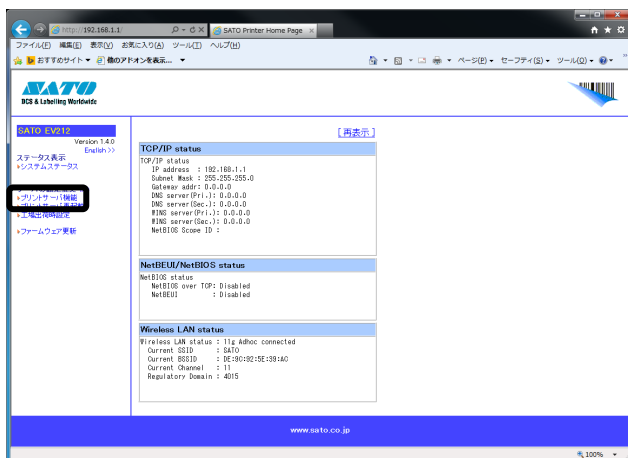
http://192.168.1.1/
SATO Printer Home Page
ファイル(F) 編集(E) 表示(V) お気に入り(A) ツール(T) ヘルプ(H)
おすすめサイト ▾ 他のアドオンを表示... ▾
ページ(P) ▾ セーフティ(S) ▾ ツール(O) ▾

SATO
DCS & Labeling Worldwide

SATO EV212
Version 1.4.0
English >>
ステータス表示
▸システムステータス
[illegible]
▸プリントサーバ機能
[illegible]
▸工場出荷時設定
▸ファームウェア更新

[再表示]

TCP/IP status
TCP/IP status
IP address : 192.168.1.1
Subnet Mask : 255.255.255.0
Gateway addr : 0.0.0.0
DNS server(Pri.) : 0.0.0.0
DNS server(Sec.) : 0.0.0.0
WINS server(Pri.) : 0.0.0.0
WINS server(Sec.) : 0.0.0.0
NetBIOS Scope ID :

NetBEUI/NetBIOS status
NetBIOS status
NetBIOS over TCP : Disabled
NetBEUI : Disabled

Wireless LAN status
Wireless LAN status : 11g Adhoc connected
Current SSID : SATO
Current BSSID : DE:9C:92:5E:38:AC
Current Channel : 11
Regulatory Domain : 4015

www.sato.co.jp

100%